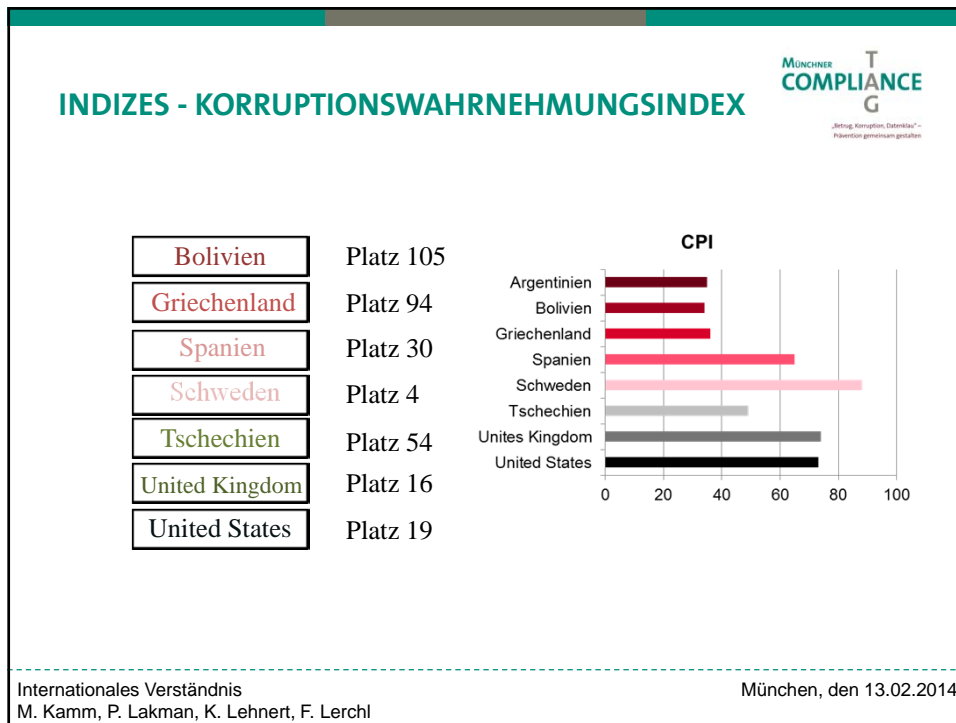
INDIZES - KORRUPTIONSWAHRNEHMUNGSINDEX

MÜNCHNER COMPLIANCE TAG
„Betrug, Korruption, Datenklau" – Prävention gemeinsam gestalten

| | |
|---|---|
| Bolivien | Platz 105 |
| Griechenland | Platz 94 |
| Spanien | Platz 30 |
| Schweden | Platz 4 |
| Tschechien | Platz 54 |
| United Kingdom | Platz 16 |
| United States | Platz 19 |

CPI
Argentinien
Bolivien
Griechenland
Spanien
Schweden
Tschechien
Unites Kingdom
United States
0 20 40 60 80 100

Internationales Verständnis
M. Kamm, P. Lakman, K. Lehnert, F. Lerchl
München, den 13.02.2014